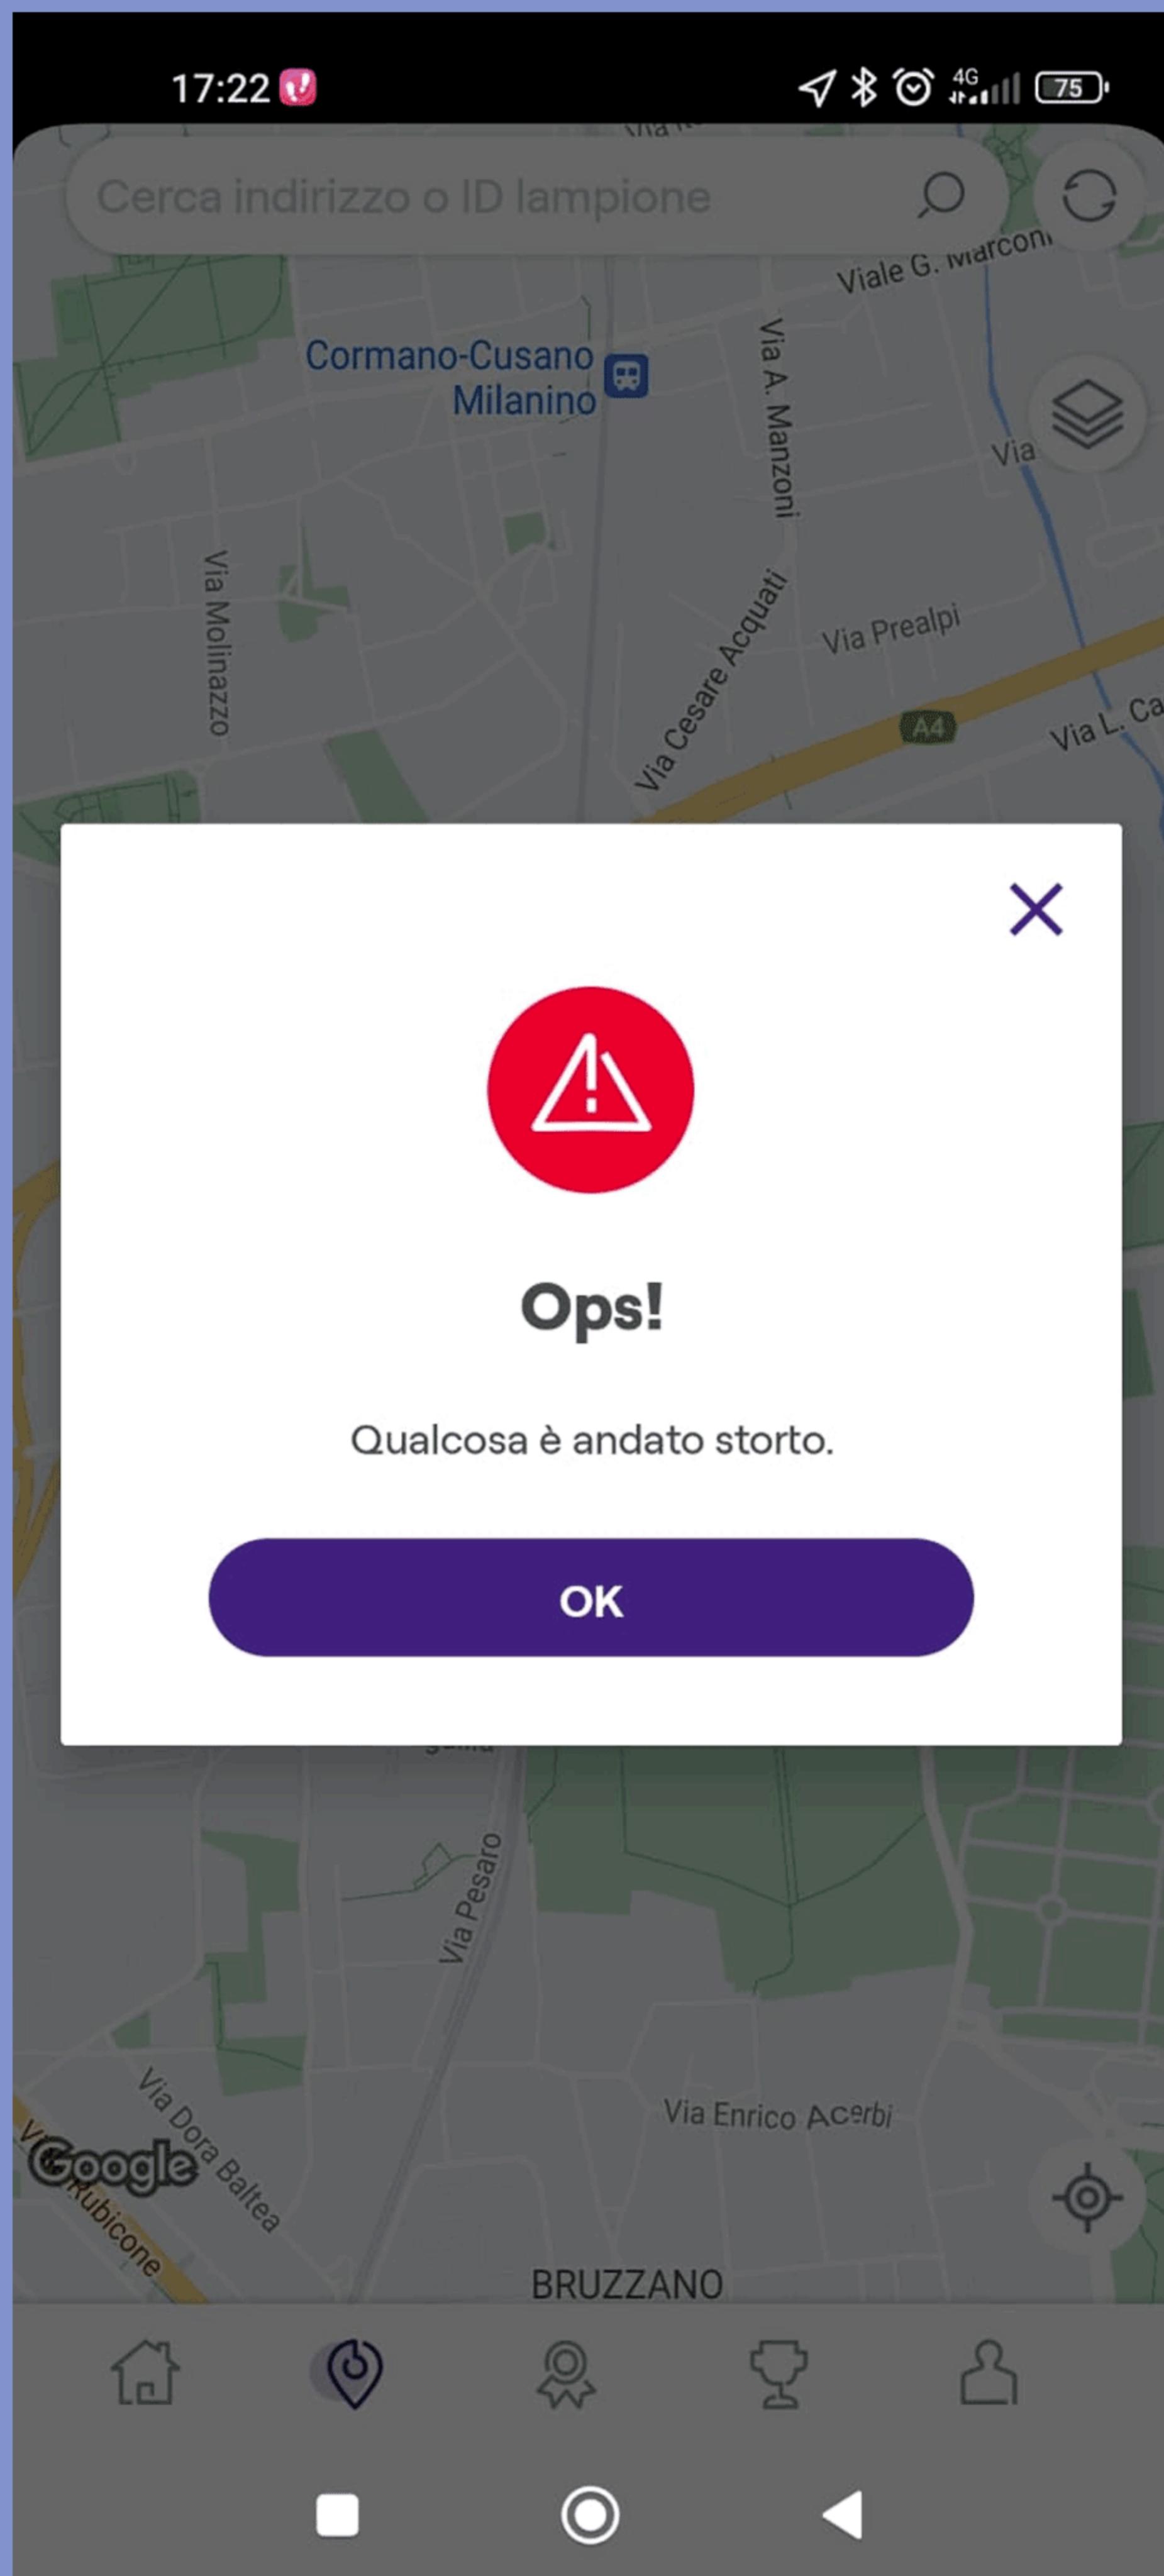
17:22 4G 75

Cerca indirizzo o ID lampione

Viale G. Marconi
Cormano-Cusano Milanino
Via A. Manzoni
Via
Via Molinazzo
Via Cesare Acquati
Via Prealpi
A4
Via L. Ca

Ops!

Qualcosa è andato storto.

OK

Via Pesaro
Via Enrico Acerbi
Via Dora Baltea
Via Rubicone
Google
BRUZZANO